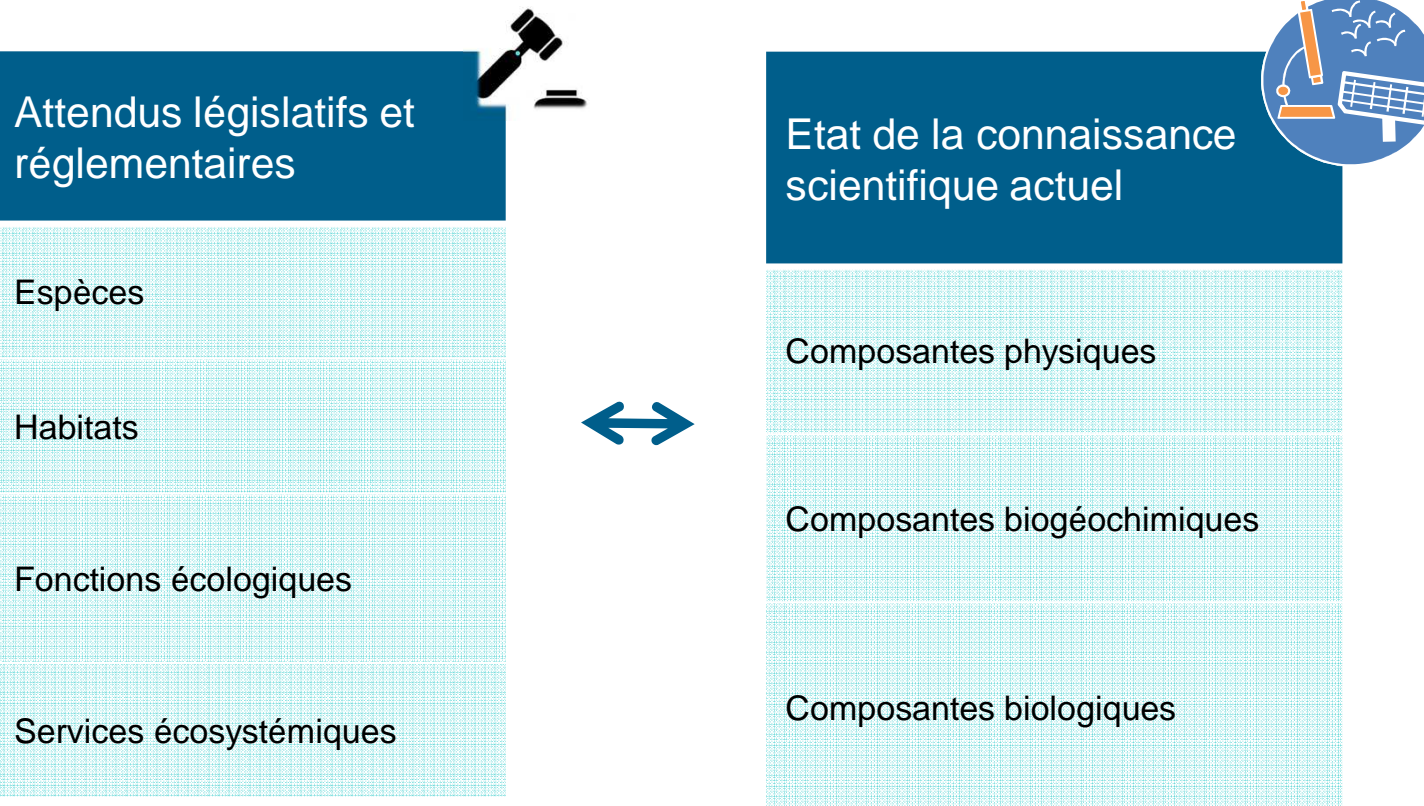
Attendus législatifs et réglementaires

Espèces

Habitats

Fonctions écologiques

Services écosystémiques

Etat de la connaissance scientifique actuel

Composantes physiques

Composantes biogéochimiques

Composantes biologiques